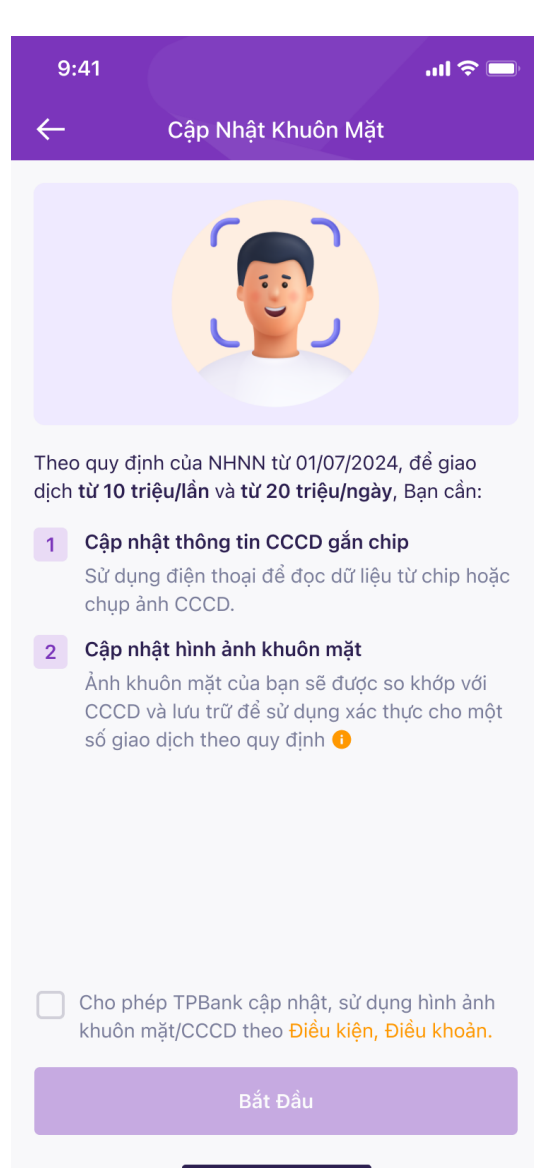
9:41

Cập Nhật Khuôn Mặt

Theo quy định của NHNN từ 01/07/2024, để giao dịch **từ 10 triệu/lần** và **từ 20 triệu/ngày**, Bạn cần:

1 **Cập nhật thông tin CCCD gắn chip**
Sử dụng điện thoại để đọc dữ liệu từ chip hoặc chụp ảnh CCCD.

2 **Cập nhật hình ảnh khuôn mặt**
Ảnh khuôn mặt của bạn sẽ được so khớp với CCCD và lưu trữ để sử dụng xác thực cho một số giao dịch theo quy định

Cho phép TPBank cập nhật, sử dụng hình ảnh khuôn mặt/CCCD theo Điều kiện, Điều khoản.

Bắt Đầu